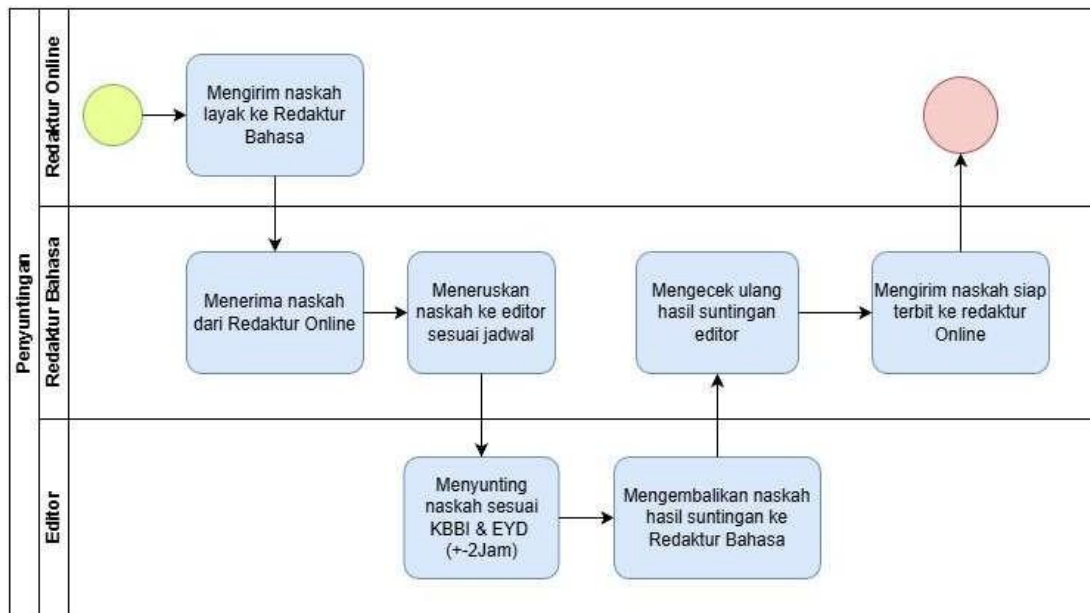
Penyuntingan

Redaktur Online

Mengirim naskah layak ke Redaktur Bahasa

Redaktur Bahasa

Menerima naskah dari Redaktur Online

Meneruskan naskah ke editor sesuai jadwal

Mengecek ulang hasil suntingan editor

Mengirim naskah siap terbit ke redaktur Online

Editor

Menyunting naskah sesuai KBBI & EYD (+-2Jam)

Mengembalikan naskah hasil suntingan ke Redaktur Bahasa